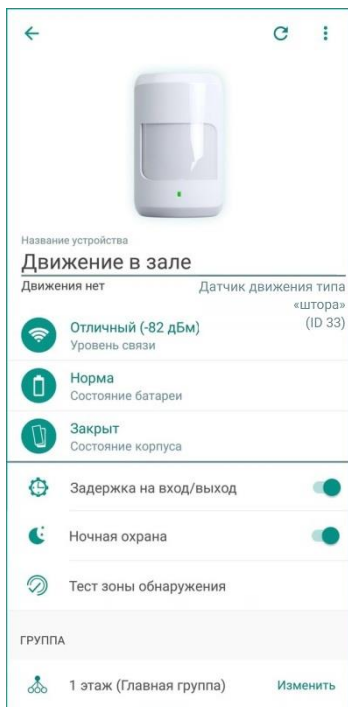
Название устройства

Движение в зале

Движения нет

Датчик движения типа «штора» (ID 33)

Отличный (-82 дБм)
Уровень связи

Норма
Состояние батареи

Закрыт
Состояние корпуса

Задержка на вход/выход

Ночная охрана

Тест зоны обнаружения

ГРУППА

1 этаж (Главная группа)

Изменить